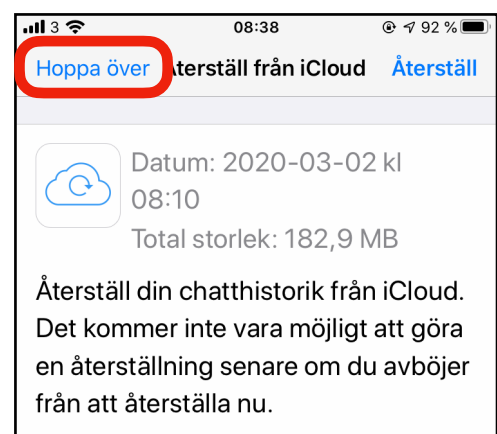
3 08:38 92 %

Hoppa över Återställ från iCloud Återställ

Datum: 2020-03-02 kl 08:10
Total storlek: 182,9 MB

Återställ din chatthistorik från iCloud. Det kommer inte vara möjligt att göra en återställning senare om du avböjer från att återställa nu.